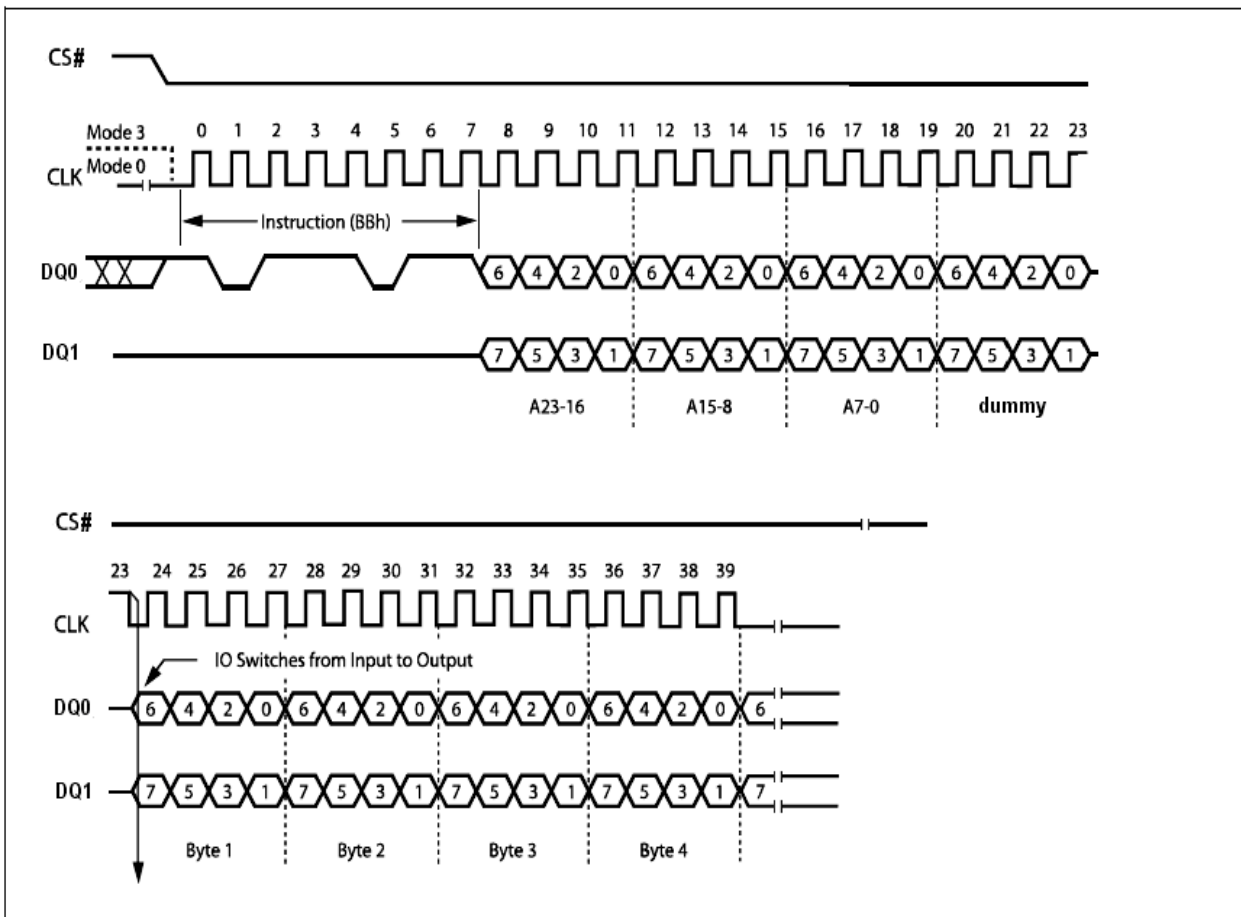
CS#

Mode 3
Mode 0
CLK

0 1 2 3 4 5 6 7 8 9 10 11 12 13 14 15 16 17 18 19 20 21 22 23

Instruction (BBh)

DQ0 6 4 2 0 6 4 2 0 6 4 2 0 6 4 2 0

DQ1 7 5 3 1 7 5 3 1 7 5 3 1 7 5 3 1

A23-16 A15-8 A7-0 dummy

CS#

23 24 25 26 27 28 29 30 31 32 33 34 35 36 37 38 39

CLK

IO Switches from Input to Output

DQ0 6 4 2 0 6 4 2 0 6 4 2 0 6 4 2 0 6

DQ1 7 5 3 1 7 5 3 1 7 5 3 1 7 5 3 1 7

Byte 1 Byte 2 Byte 3 Byte 4